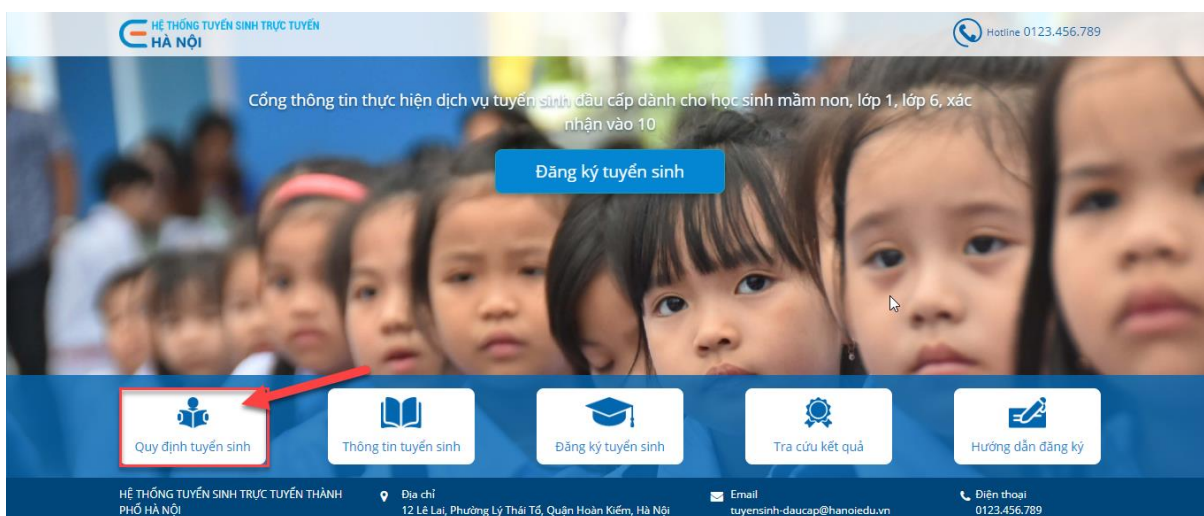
HỆ THỐNG TUYỂN SINH TRỰC TUYẾN
HÀ NỘI

Hotline 0123.456.789

Cổng thông tin thực hiện dịch vụ tuyển sinh đầu cấp dành cho học sinh mầm non, lớp 1, lớp 6, xác nhận vào 10

Đăng ký tuyển sinh

Quy định tuyển sinh

Thông tin tuyển sinh

Đăng ký tuyển sinh

Tra cứu kết quả

Hướng dẫn đăng ký

HỆ THỐNG TUYỂN SINH TRỰC TUYẾN THÀNH PHỐ HÀ NỘI

Địa chỉ
12 Lê Lai, Phường Lý Thái Tổ, Quận Hoàn Kiếm, Hà Nội

Email
tuyensinh-daucap@hanoiedu.vn

Điện thoại
0123.456.789